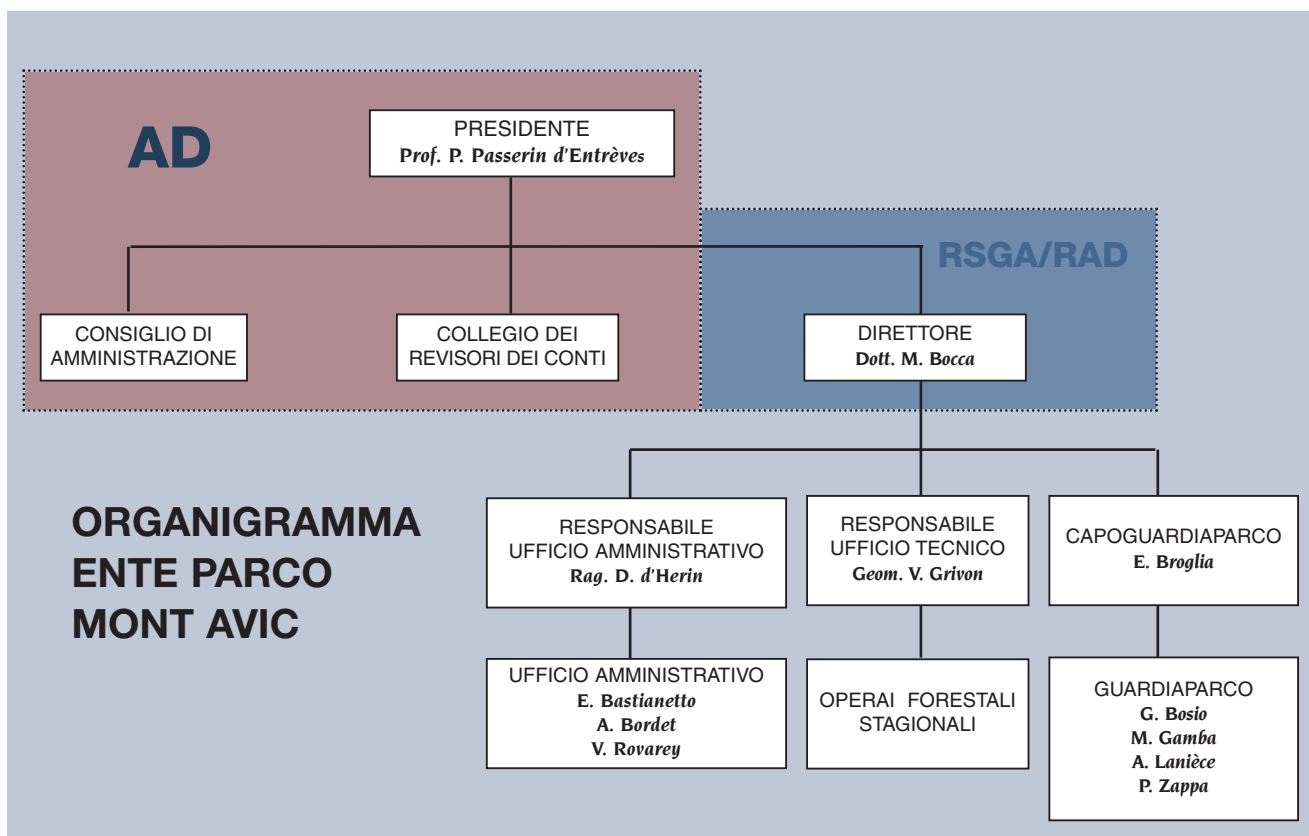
AD

PRESIDENTE
Prof. P. Passerin d'Entrèves

RSGA/RAD

CONSIGLIO DI AMMINISTRAZIONE

COLLEGIO DEI REVISORI DEI CONTI

DIRETTORE
Dott. M. Bocca

ORGANIGRAMMA
ENTE PARCO
MONT AVIC

RESPONSABILE UFFICIO AMMINISTRATIVO
Rag. D. d'Herin

RESPONSABILE UFFICIO TECNICO
Geom. V. Grivon

CAPOGUARDIAPARCO
E. Broglia

UFFICIO AMMINISTRATIVO
E. Bastianetto
A. Bordet
V. Rovarey

OPERAI FORESTALI STAGIONALI

GUARDIAPARCO
G. Bosio
M. Gamba
A. Lanièce
P. Zappa